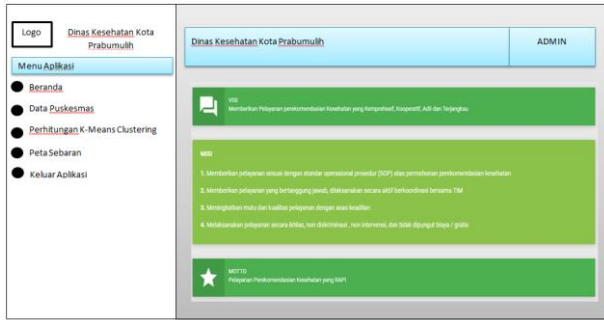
Logo

Dinas Kesehatan Kota Prabumulih

Menu Aplikasi

Beranda

Data Puskesmas

Perhitungan K-Means Clustering

Peta Sebaran

Keluar Aplikasi

Dinas Kesehatan Kota Prabumulih

ADMIN

VISI
Memberikan Pelayanan perekomendasian Kesehatan yang Komprehesif, Kooperatif, Adil dan Terjangkau

MISI

1. Memberikan pelayanan sesuai dengan standar operasional prosedur (SOP) atas permohonan perekomendasian kesehatan

2. Memberikan pelayanan yang bertanggung jawab, dilaksanakan secara aktif berkoordinasi bersama TIM

3. Meningkatkan mutu dan kualitas pelayanan dengan asas keadilan

4. Melaksanakan pelayanan secara ikhlas, non diskriminasi , non intervensi, dan tidak dipungut biaya / gratis

MOTTO
Pelayanan Perekomendasian Kesehatan yang RAPI